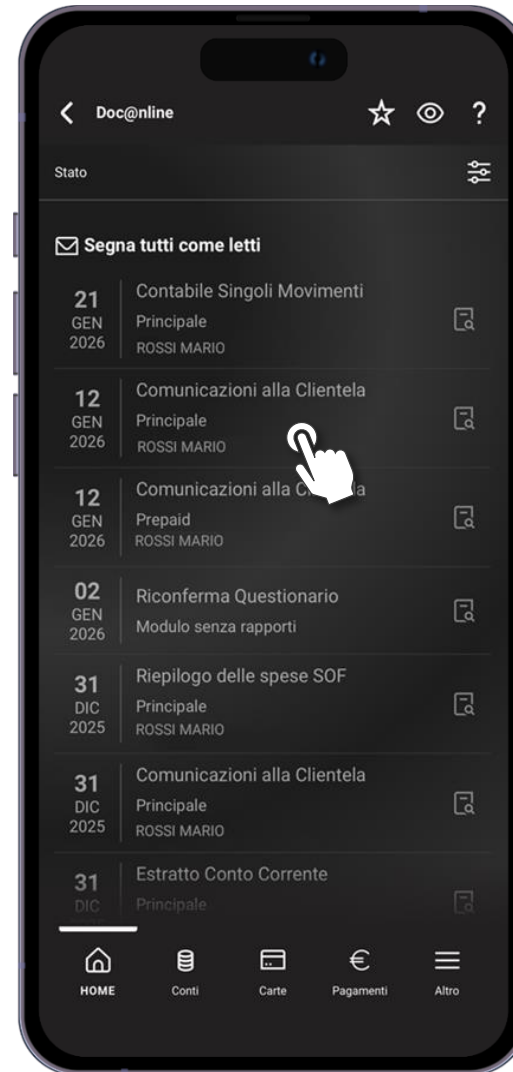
Doc@nline

Stato

Segna tutti come letti

21 GEN 2026
Contabile Singoli Movimenti
Principale
ROSSI MARIO

12 GEN 2026
Comunicazioni alla Clientela
Principale
ROSSI MARIO

12 GEN 2026
Comunicazioni alla C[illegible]a
Prepaid
ROSSI MARIO

02 GEN 2026
Riconferma Questionario
Modulo senza rapporti

31 DIC 2025
Riepilogo delle spese SOF
Principale
ROSSI MARIO

31 DIC 2025
Comunicazioni alla Clientela
Principale
ROSSI MARIO

31 DIC
Estratto Conto Corrente
Principale

HOME
Conti
Carte
Pagamenti
Altro